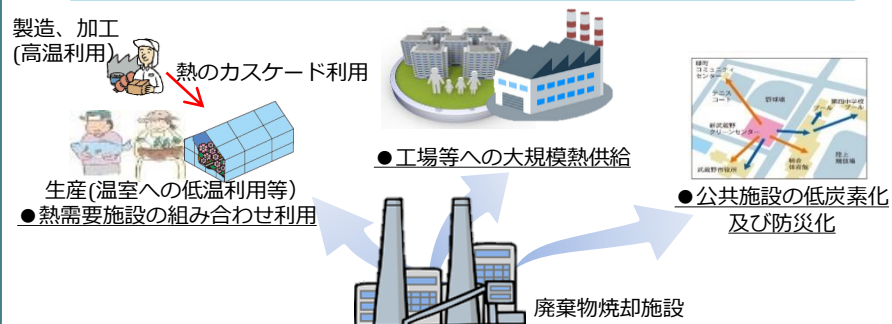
製造、加工
(高温利用)

熱のカスケード利用

生産(温室への低温利用等)
●熱需要施設の組み合わせ利用

●工場等への大規模熱供給

緑町コミュニティセンター
テニスコート
野球場
第四中学校
プール
新武蔵野クリーンセンター
総合体育館
陸上競技場
武蔵野市役所

●公共施設の低炭素化及び防災化

廃棄物焼却施設